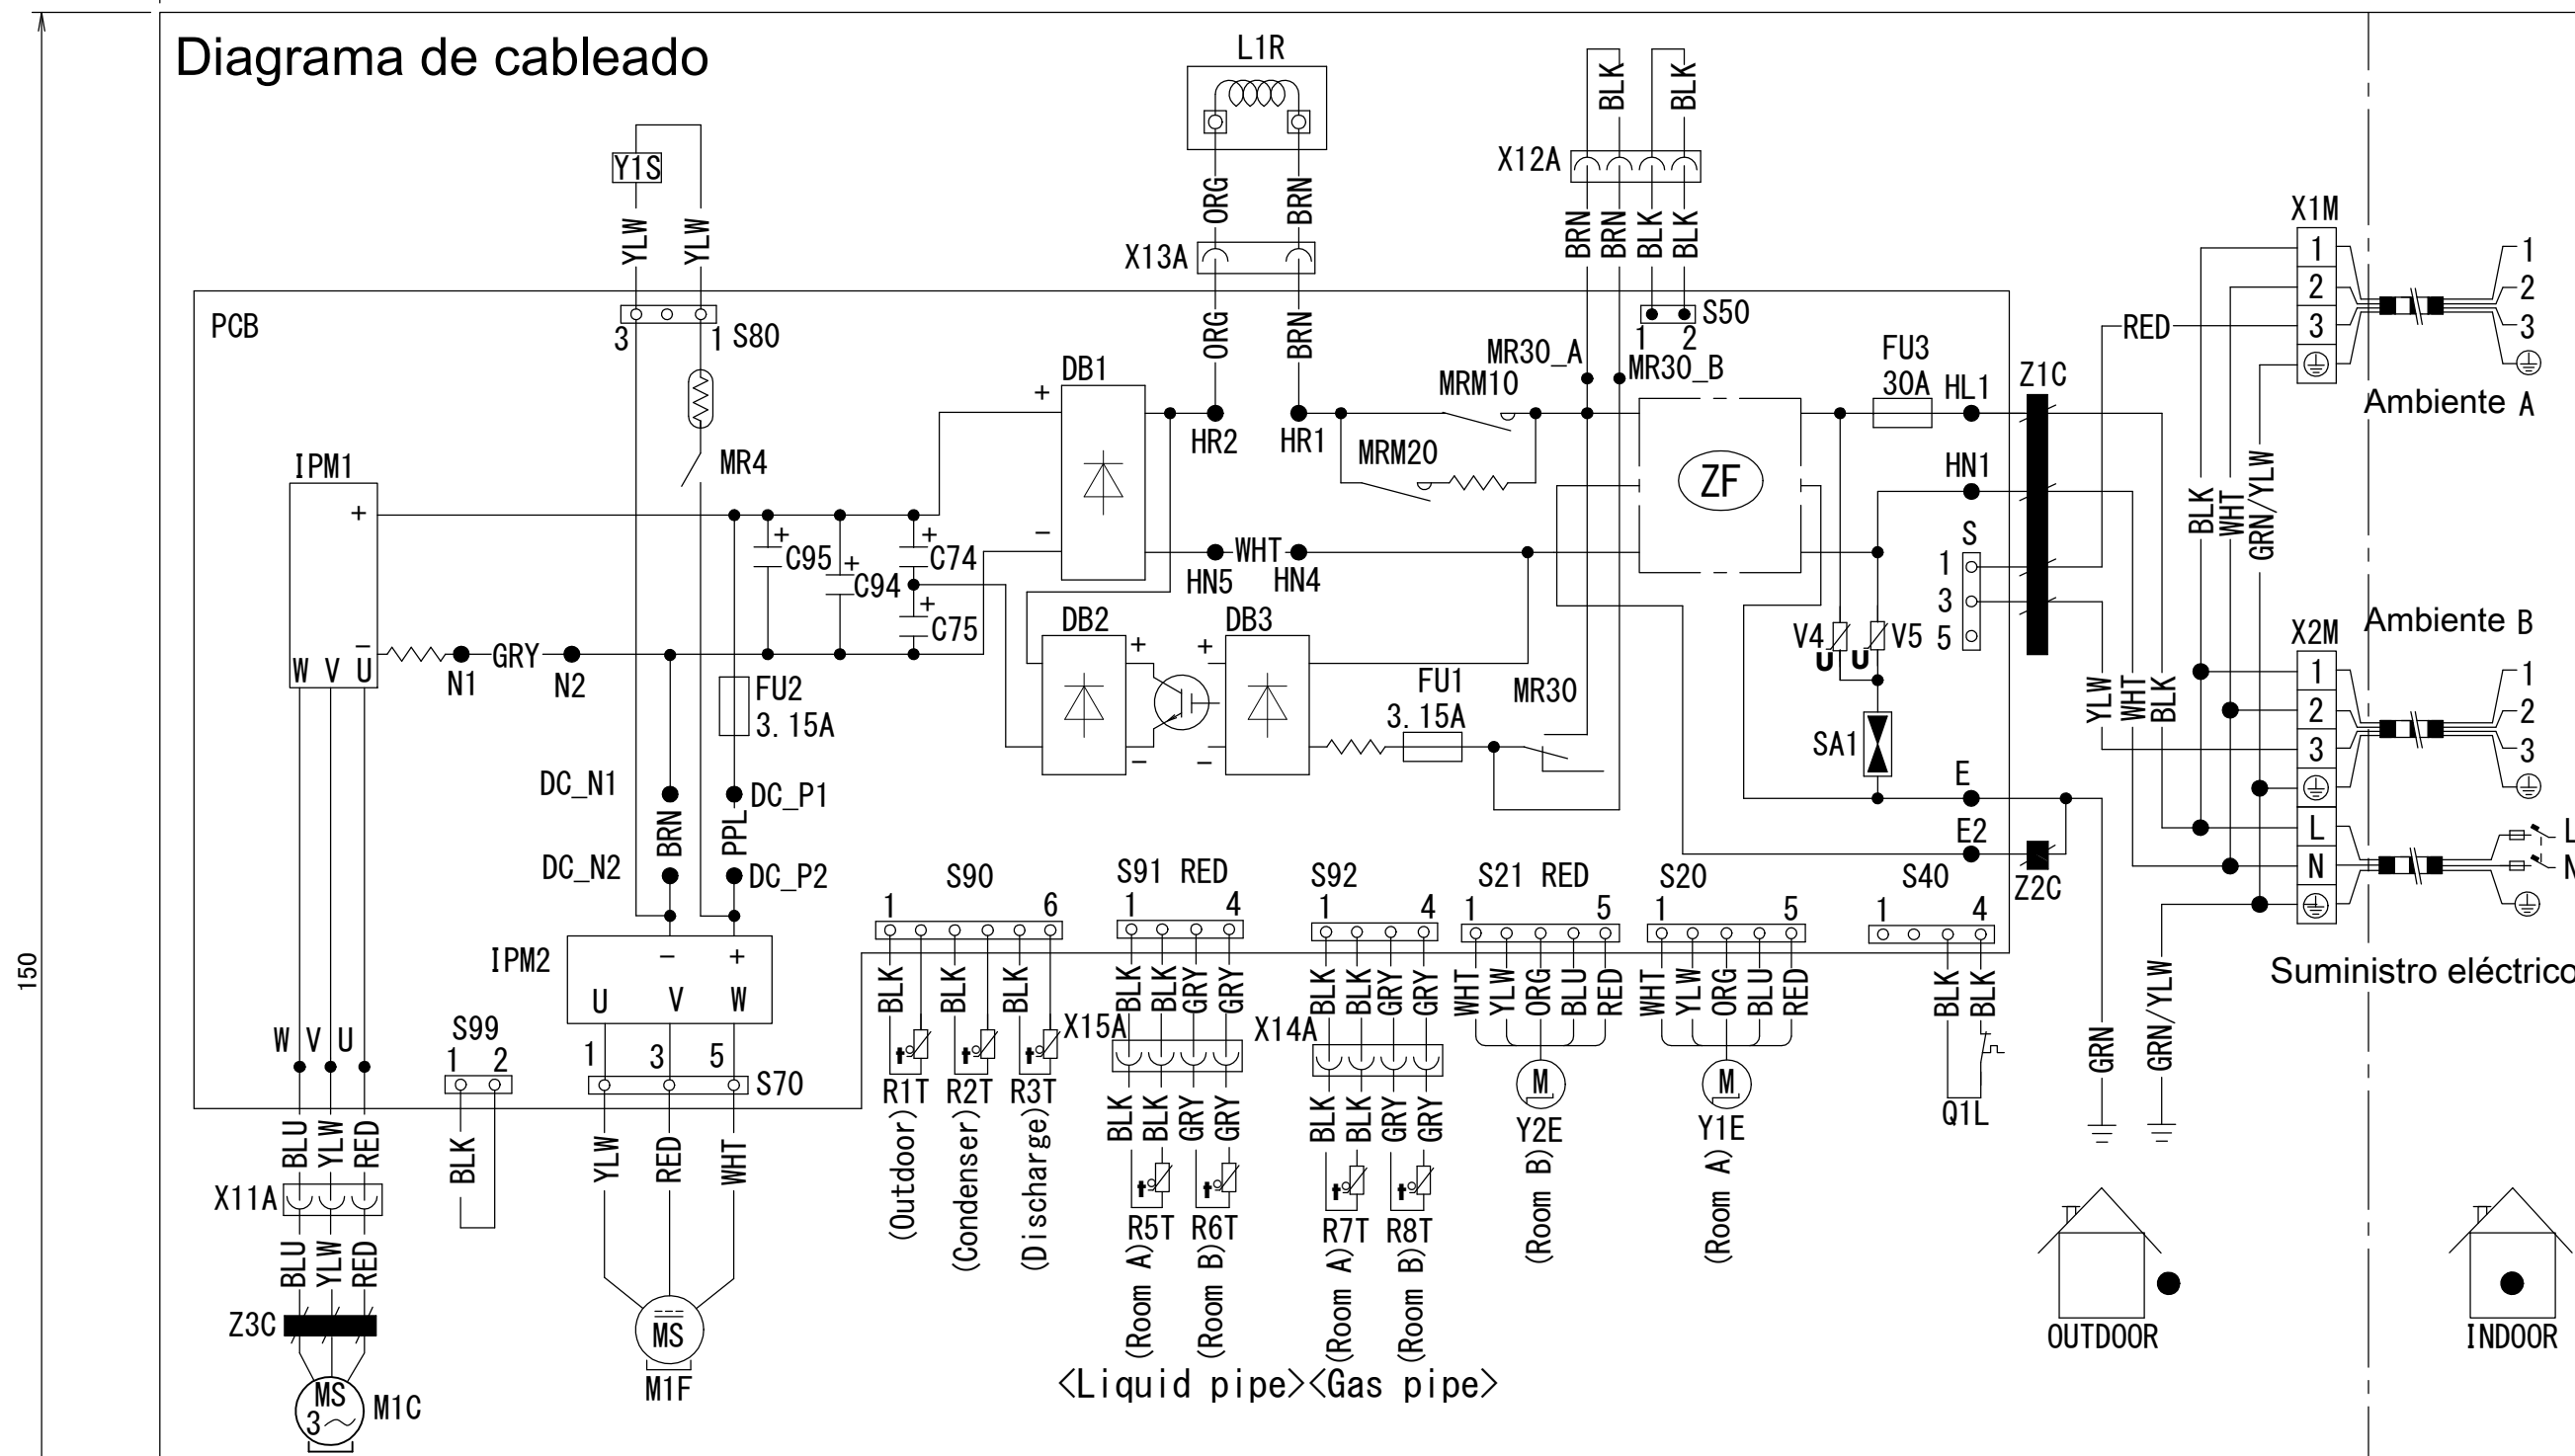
Diagrama de cableado

L1R
BLK BLK
X12A
Y1S
YLW YLW
ORG BRN
X13A
BRN BRN BLK BLK
X1M
1 2 3
1 2 3
PCB
3 1 S80
ORG BRN
S50
1 2
RED
MR30_A
MR30_B
FU3 30A HL1
Z1C
Ambiente A
DB1
MRM10
+
HR2 HR1
MRM20
MR4
IPM1
ZF
HN1
+
+ C74
C95
+ C94
WHT
HN5 HN4
S
1
3
5
BLK WHT GRN/YLW
DB2 DB3
+ +
C75
V4 V5
Ambiente B
X2M
1 2 3
1 2 3
W V U
N1 GRY N2
FU2 3.15A
FU1 3.15A
MR30
SA1
YLW WHT BLK
E
L N
L N
DC_N1
BRN
PPL
DC_P1
E2
DC_N2
DC_P2
S90 1 6
S91 RED 1 4
S92 1 4
S21 RED 1 5
S20 1 5
S40 1 4
Z2C
Suministro eléctrico
IPM2
U V W
BLK BLK BLK
X15A
BLK BLK GRY GRY
X14A
BLK BLK GRY GRY
WHT YLW ORG BLU RED
WHT YLW ORG BLU RED
BLK BLK
GRN GRN/YLW
S99
1 2
W V U
1 3 5
S70
R1T R2T R3T
Y2E Y1E
Q1L
BLU YLW RED
BLK
YLW RED WHT
X11A
BLU YLW RED
Z3C
MS
M1C
MS
M1F
(Outdoor) (Condenser) (Discharge)
BLK BLK GRY GRY
R5T R6T
(Room A) (Room B)
BLK BLK GRY GRY
R7T R8T
(Room A) (Room B)
(Room B) (Room A)
〈Liquid pipe〉〈Gas pipe〉
OUTDOOR
INDOOR
150